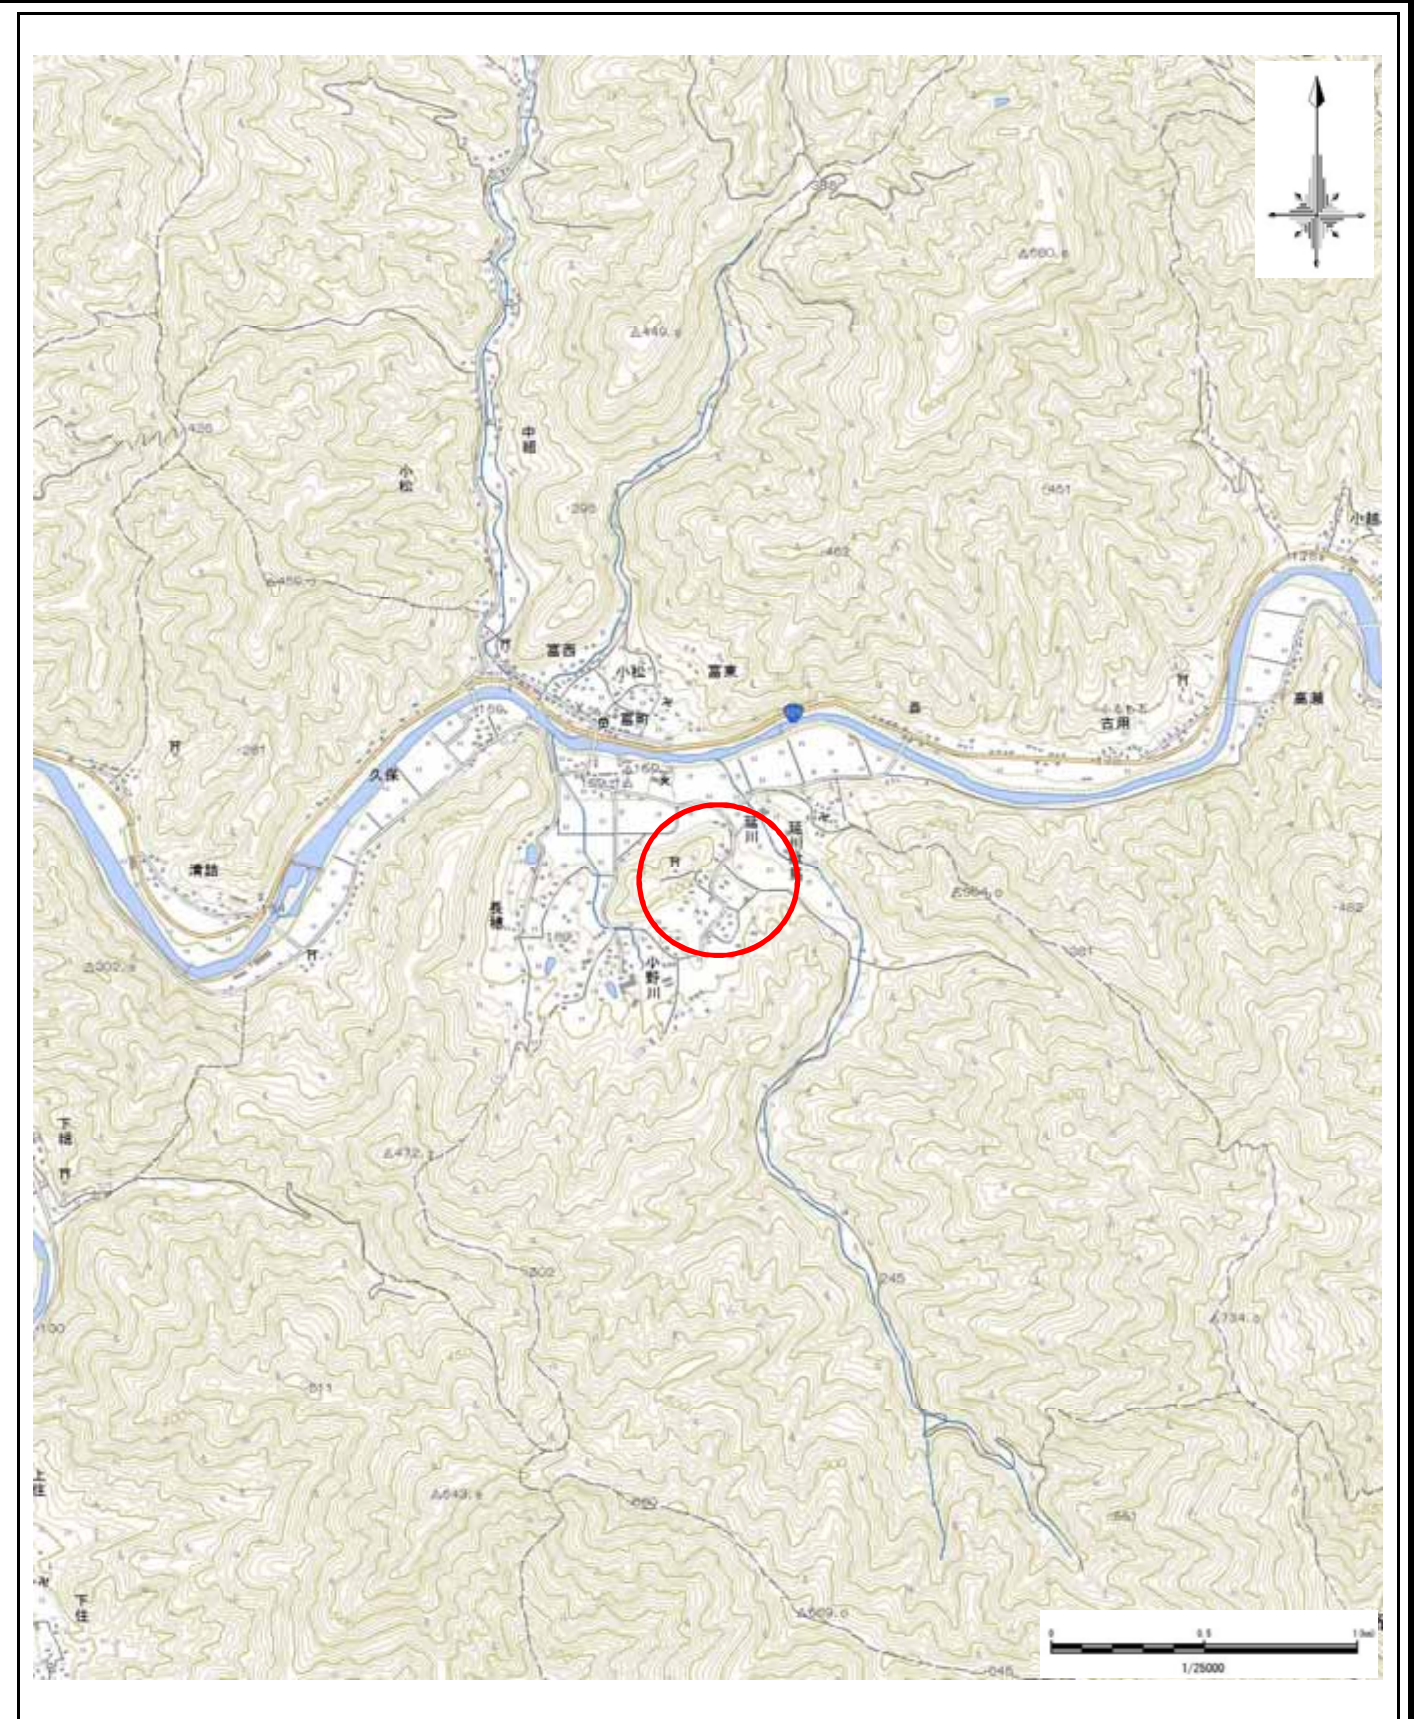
中組
小松
△449.9
△580.9
295
462
461
△459.0
426
小越
富西
小松
富東
富町
森
古用
高瀬
久保
△160
281
清詰
延川
延川
長植
小野川
△564.0
482
281
△302.9
下組
△472
302
245
△734.9
100
511
上住
△643.9
650
551
下住
△609.0
0
0.5
1km
1/25000